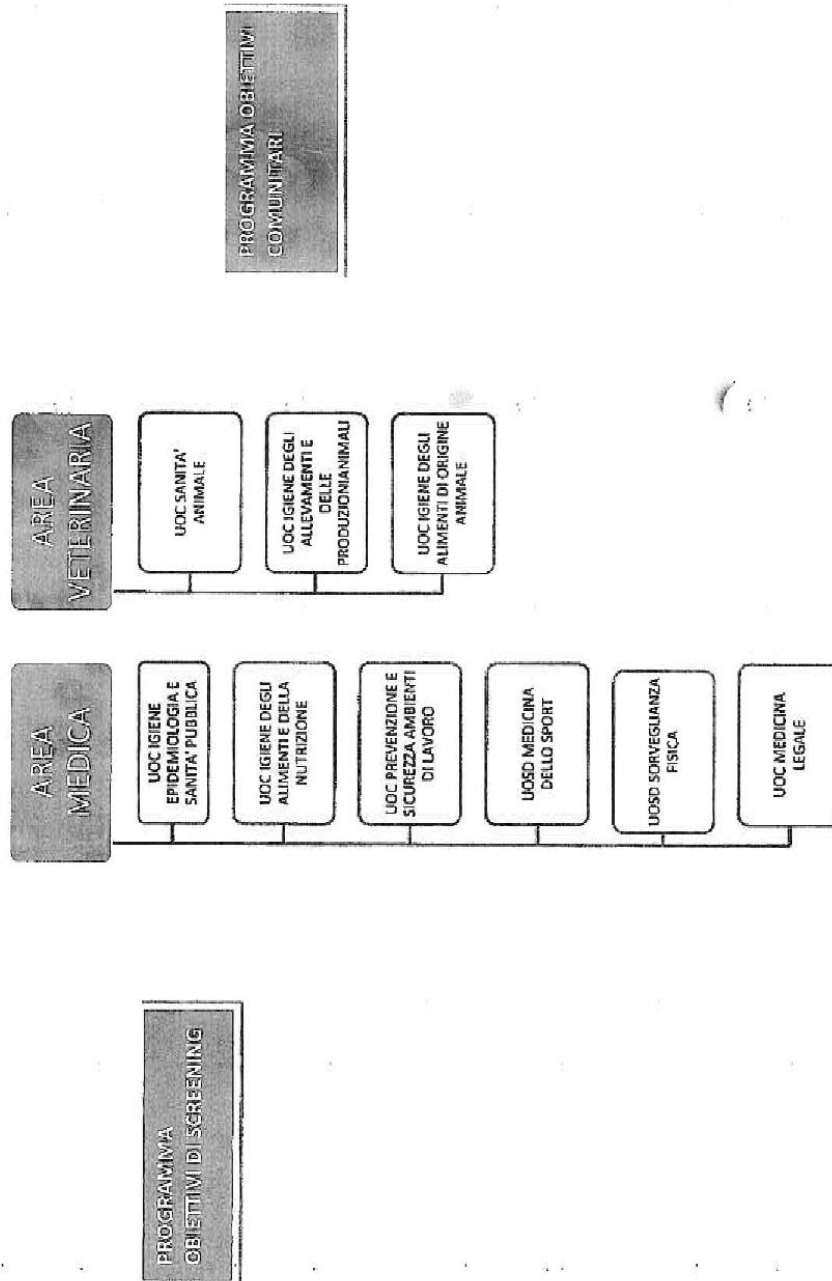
PROGRAMMA OBIETTIVI COMUNITARI

AREA VETERINARIA

UOC SANITA' ANIMALE

UOC IGIENE DEGLI ALLEVAMENTI E DELLE PRODUZIONIANIMALI

UOC IGIENE DEGLI ALIMENTI DI ORIGINE ANIMALE

AREA MEDICA

UOC IGIENE EPIDEMIOLOGIA E SANITA' PUBBLICA

UOC IGIENE DEGLI ALIMENTI E DELLA NUTRIZIONE

UOC PREVENZIONE E SICUREZZA AMBIENTI DI LAVORO

UOSD MEDICINA DELLO SPORT

UOSD SORVEGLIANZA FISICA

UOC MEDICINA LEGALE

PROGRAMMA OBIETTIVI DI SCREENING